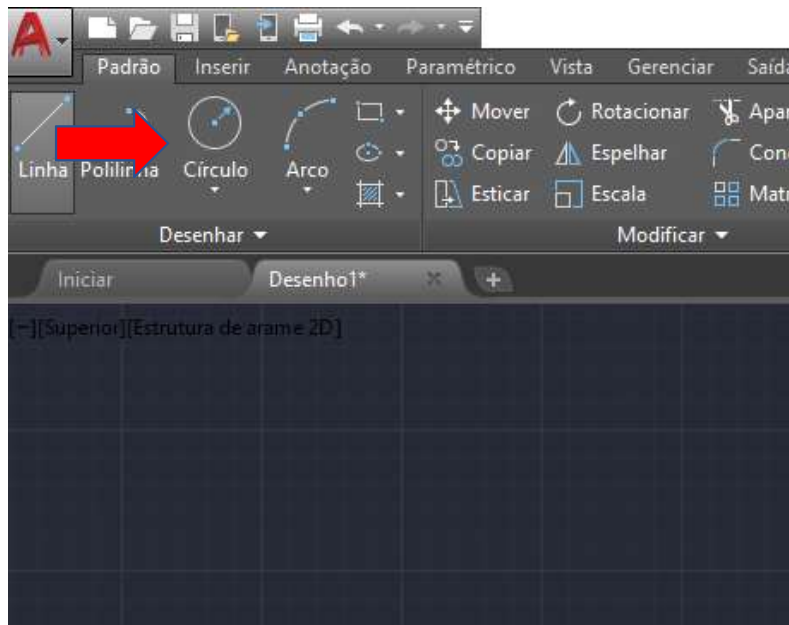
Padrão Inserir Anotação Paramétrico Vista Gerenciar Saída

Linha Polilinha Círculo Arco

Mover Rotacionar Apar
Copiar Espelhar Conc
Esticar Escala Matr

Desenhar ▾

Modificar ▾

Iniciar Desenho1* +

[−][Superior][Estrutura de arame 2D]